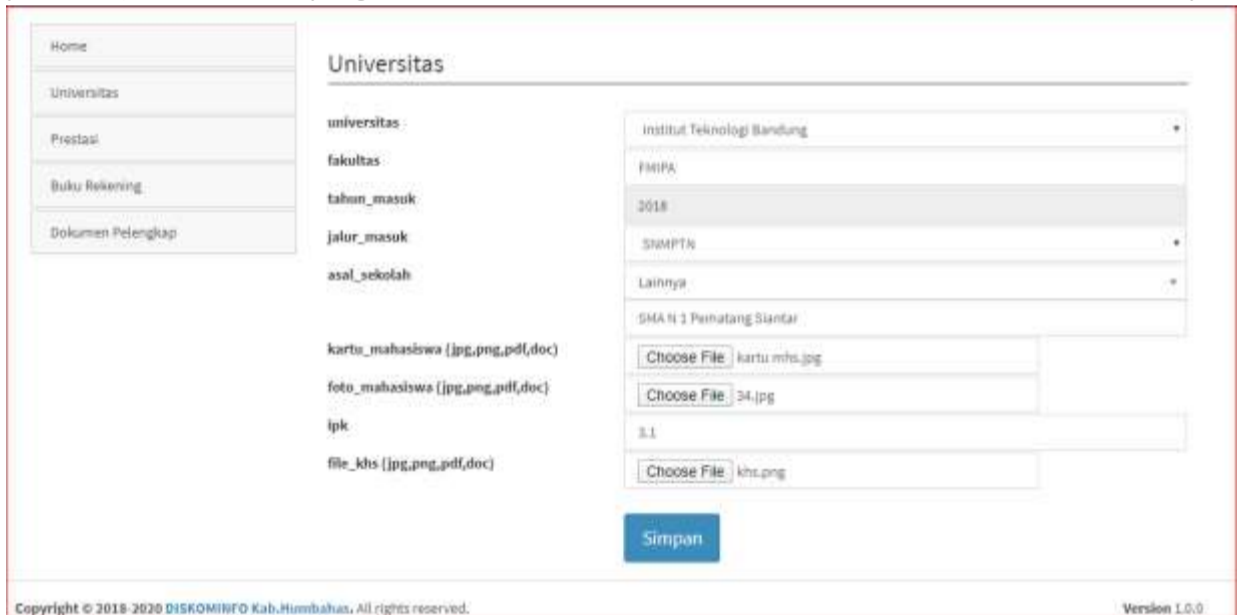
Home

Universitas

Prestasi

Buku Rekening

Dokumen Pelengkap

Universitas

universitas
Institut Teknologi Bandung

fakultas
FMIPA

tahun_masuk
2018

jalur_masuk
SNMPTN

asal_sekolah
Lainnya

SMA N 1 Pematang Siantar

kartu_mahasiswa (jpg,png,pdf,doc)
Choose File kartu mhs.jpg

foto_mahasiswa (jpg,png,pdf,doc)
Choose File 34.jpg

ipk
3.1

file_khs (jpg,png,pdf,doc)
Choose File khs.png

Simpan

Copyright © 2018-2020 DISKOMINFO Kab.Humbahas. All rights reserved.

Version 1.0.0